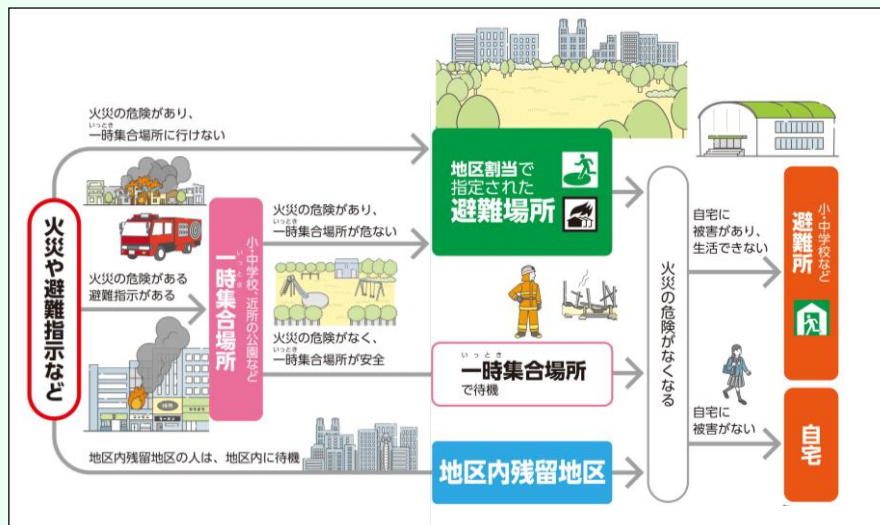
火災や避難指示など

火災の危険があり、
一時集合場所に行けない

火災の危険がある
避難指示がある

小・中学校、近所の公園など
一時集合場所

火災の危険があり、
一時集合場所が危ない

火災の危険がなく、
一時集合場所が安全

地区内残留地区の人は、地区内に待機

地区割当で
指定された
避難場所

一時集合場所
で待機

地区内残留地区

火災の危険がなくなる

自宅に
被害があり、
生活できない

自宅に
被害がない

小・中学校など
避難所

自宅